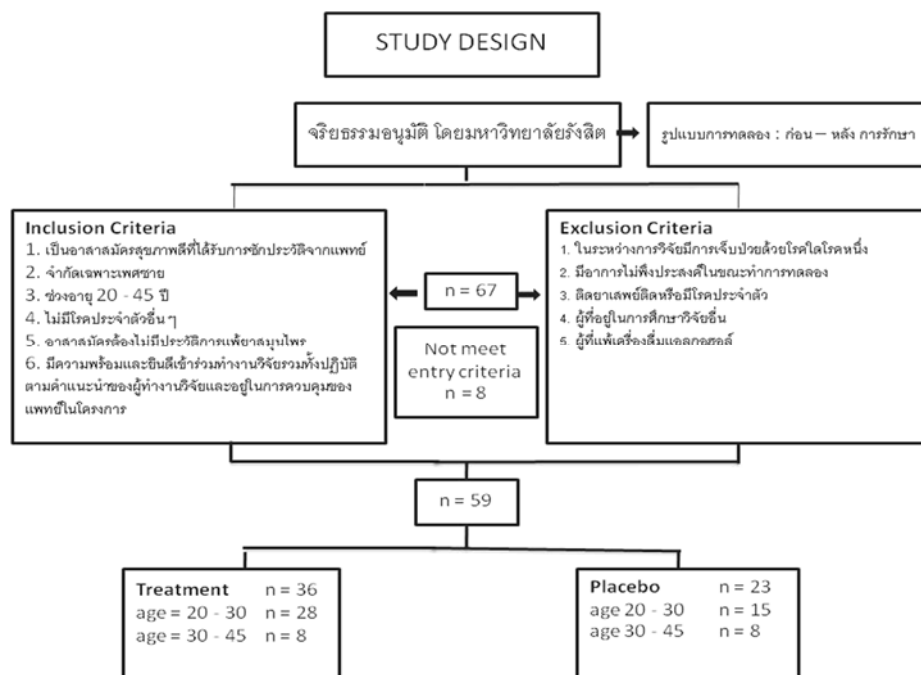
STUDY DESIGN

จริยธรรมอนุมัติ โดยมหาวิทยาลัยรังสิต

รูปแบบการทดลอง : ก่อน – หลัง การรักษา

Inclusion Criteria
1. เป็นอาสาสมัครสุขภาพดีที่ได้รับการซักประวัติจากแพทย์
2. จำกัดเฉพาะเพศชาย
3. ช่วงอายุ 20 - 45 ปี
4. ไม่มีโรคประจำตัวอื่น ๆ
5. อาสาสมัครต้องไม่มีประวัติการแพ้ยาสมุนไพร
6. มีความพร้อมและยินดีเข้าร่วมทำงานวิจัยรวมทั้งปฏิบัติตามคำแนะนำของผู้ทำงานวิจัยและอยู่ในการควบคุมของแพทย์ในโครงการ

n = 67

Not meet entry criteria
n = 8

Exclusion Criteria
1. ในระหว่างการวิจัยมีการเจ็บป่วยด้วยโรคใดโรคหนึ่ง
2. มีอาการไม่พึงประสงค์ในขณะทำการทดลอง
3. ติดยาเสพย์ติดหรือมีโรคประจำตัว
4. ผู้ที่อยู่ในการศึกษาวิจัยอื่น
5. ผู้ที่แพ้เครื่องดื่มแอลกอฮอล์

n = 59

Treatment n = 36
age = 20 - 30 n = 28
age = 30 - 45 n = 8

Placebo n = 23
age 20 - 30 n = 15
age 30 - 45 n = 8